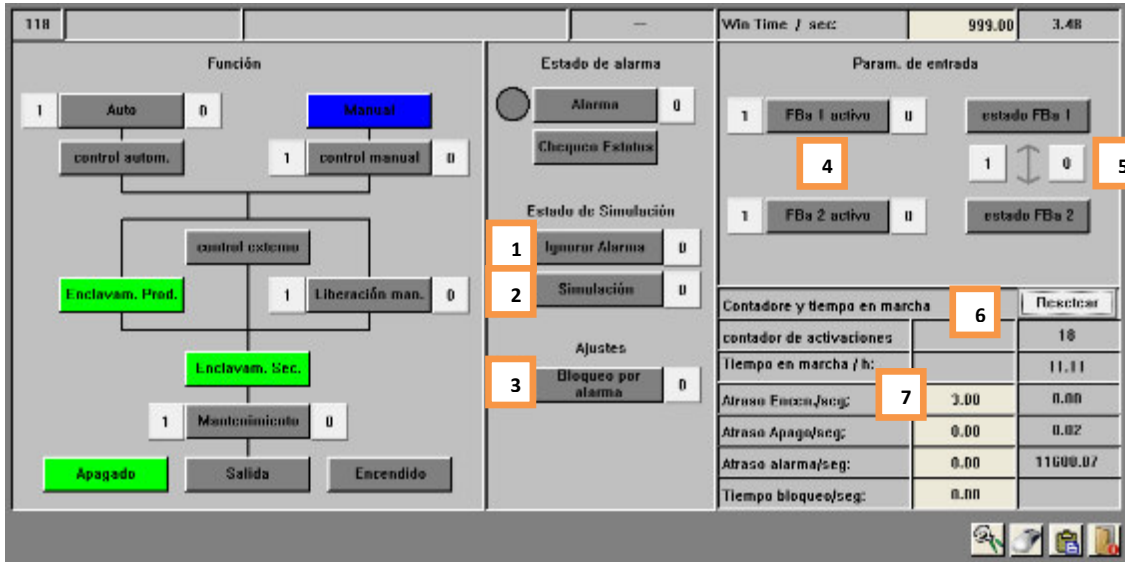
118 | — | Win Time / sec: 999.00 3.48

Función

1 Auto 0

Manual

control autom.

1 control manual 0

control externo

Enclavam. Prod.

1 Liberación man. 0

Enclavam. Sec.

1 Mantenimiento 0

Apagado Salida Encendido

Estado de alarma

Alarma 0

Chequeo Estados

Estado de Simulación

1 Ignorar Alarma 0

2 Simulación 0

Ajustes

3 Bloqueo por alarma 0

Param. de entrada

1 FBa 1 activo 0 estado FBa 1

4

1 0 5

1 FBa 2 activo 0 estado FBa 2

| Contadore y tiempo en marcha | 6 | Resetear |
|---|---|---|
| contador de activaciones | | 18 |
| Tiempo en marcha / h: | | 11.11 |
| Atraso Encen./seg: | 7 3.00 | 0.00 |
| Atraso Apago/seg: | 0.00 | 0.02 |
| Atraso alarma/seg: | 0.00 | 11600.07 |
| Tiempo bloqueo/seg: | 0.00 | |